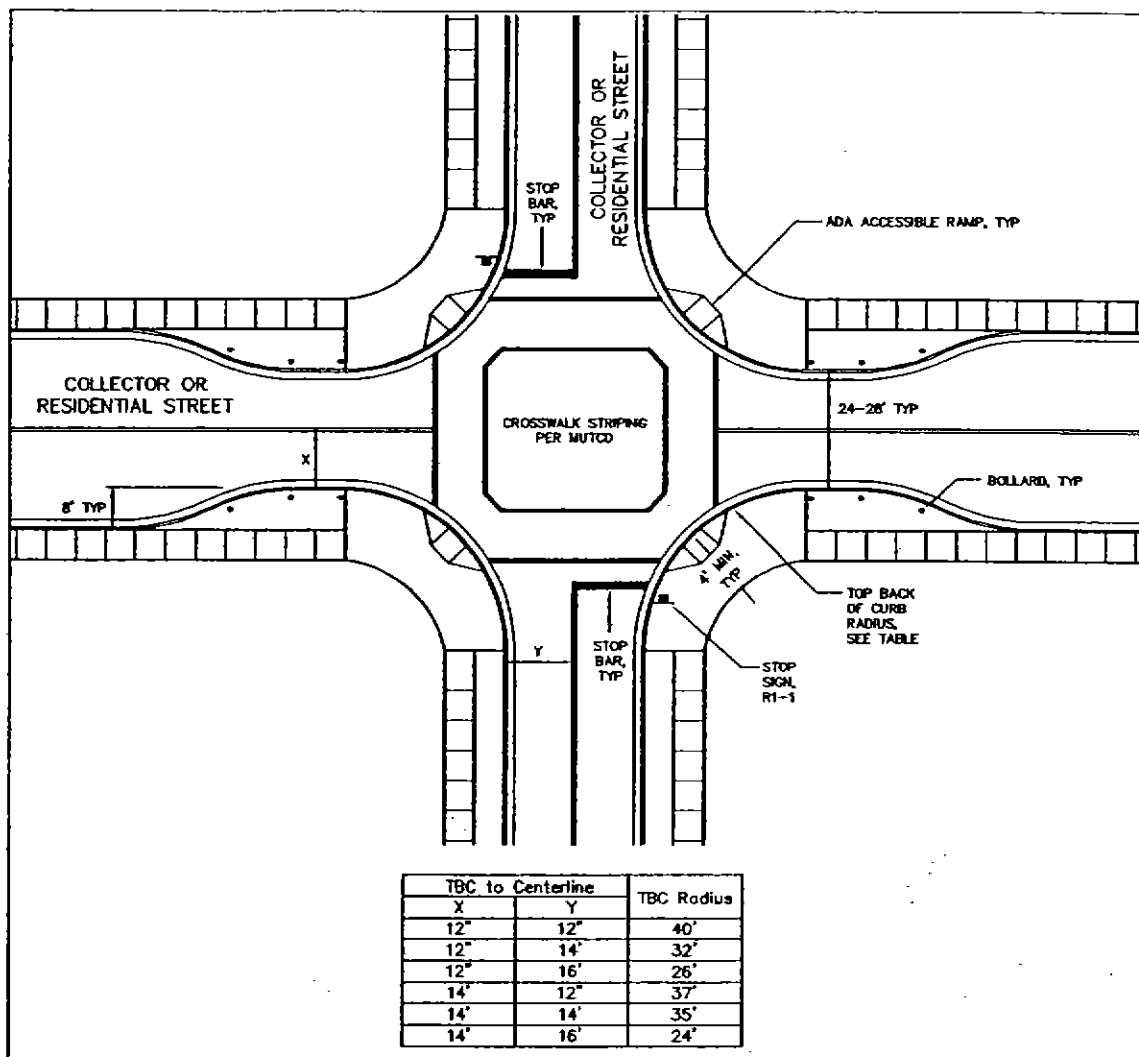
COLLECTOR OR RESIDENTIAL STREET

STOP BAR, TYP

ADA ACCESSIBLE RAMP, TYP

COLLECTOR OR RESIDENTIAL STREET

CROSSWALK STRIPING PER MUTCD

24-28' TYP

X

8' TYP

BOLLARD, TYP

4' MIN. TYP

TOP BACK OF CURB RADIUS, SEE TABLE

Y

STOP BAR, TYP

STOP SIGN, R1-1

| TBC to Centerline | | TBC Radius |
|---|---|---|
| X | Y | |
| 12" | 12" | 40' |
| 12" | 14' | 32' |
| 12" | 16' | 26' |
| 14' | 12" | 37' |
| 14' | 14' | 35' |
| 14' | 16' | 24' |